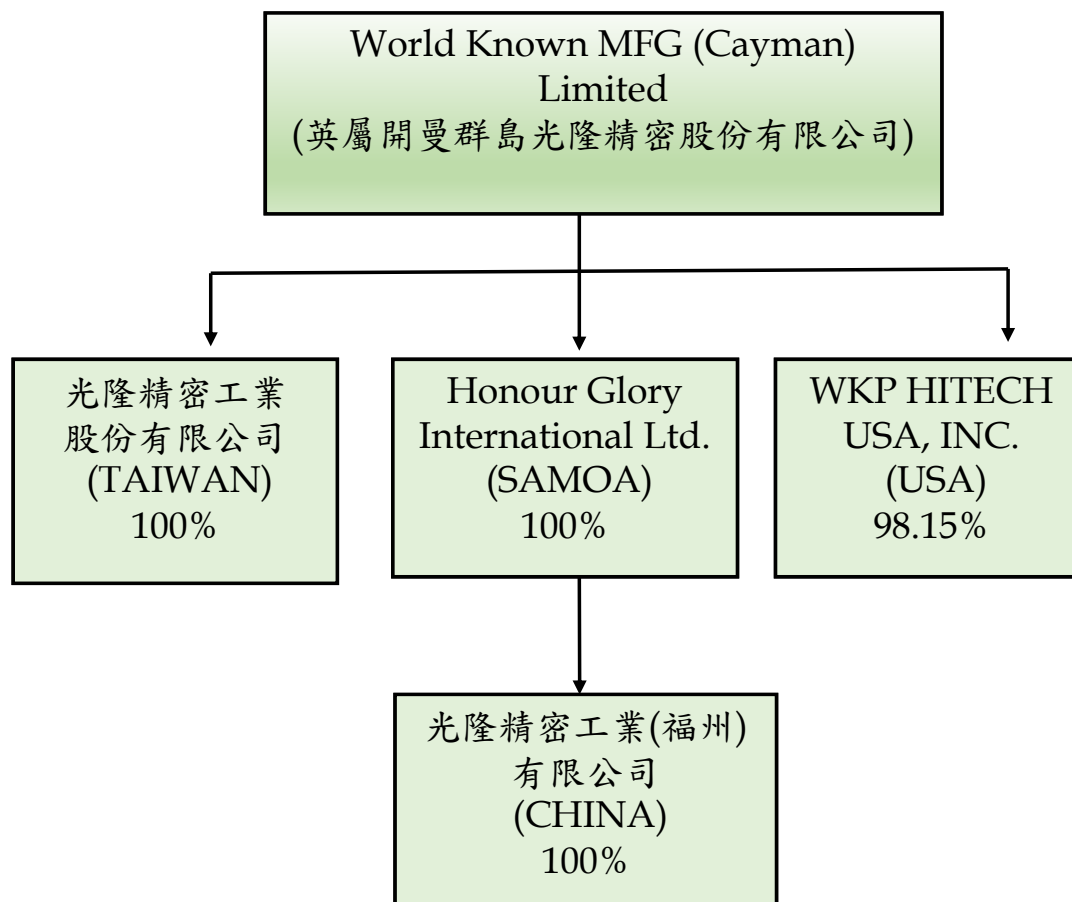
World Known MFG (Cayman) Limited
(英屬開曼群島光隆精密股份有限公司)

光隆精密工業股份有限公司
(TAIWAN)
100%

Honour Glory International Ltd.
(SAMOA)
100%

WKP HITECH USA, INC.
(USA)
98.15%

光隆精密工業(福州)有限公司
(CHINA)
100%